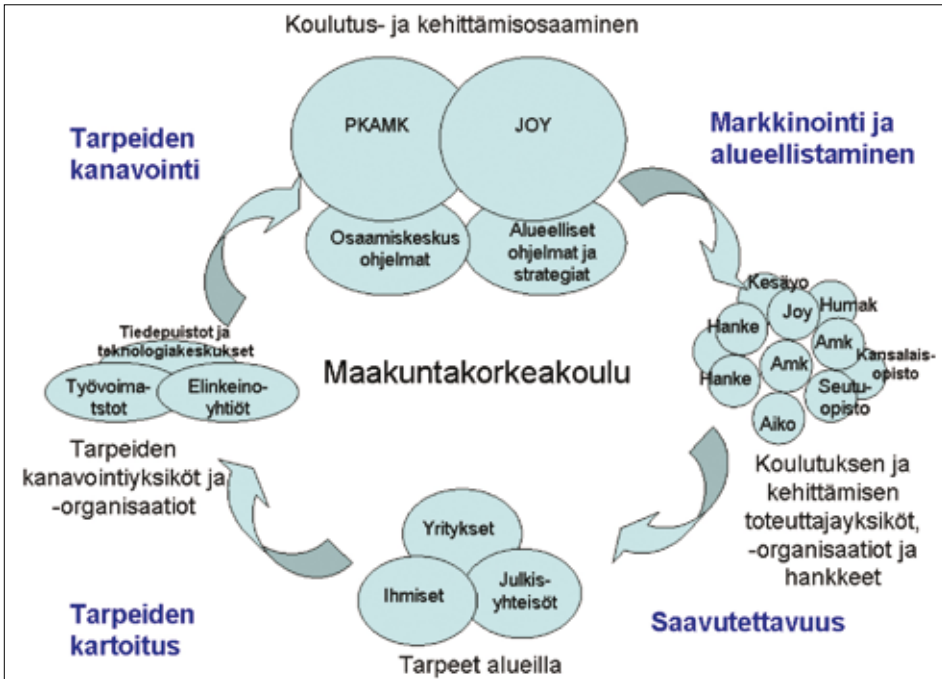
Koulutus- ja kehittämisosaaminen

PKAMK

JOY

Osaamiskeskus ohjelmat

Alueelliset ohjelmat ja strategiat

Tarpeiden kanavointi

Markkinointi ja alueellistaminen

Kesäyo

Joy

Humak

Hanke

Amk

Kansalaisopisto

Hanke

Amk

Seutuopisto

Aiko

Koulutuksen ja kehittämisen toteuttajayksiköt, -organisaatiot ja hankkeet

Tiedepuistot ja teknologiakeskukset

Työvoimatstot

Elinkeinoyhtiöt

Maakuntakorkeakoulu

Tarpeiden kanavointiyksiköt ja -organisaatiot

Yritykset

Ihmiset

Julkisyhteisöt

Tarpeet alueilla

Tarpeiden kartoitus

Saavutettavuus